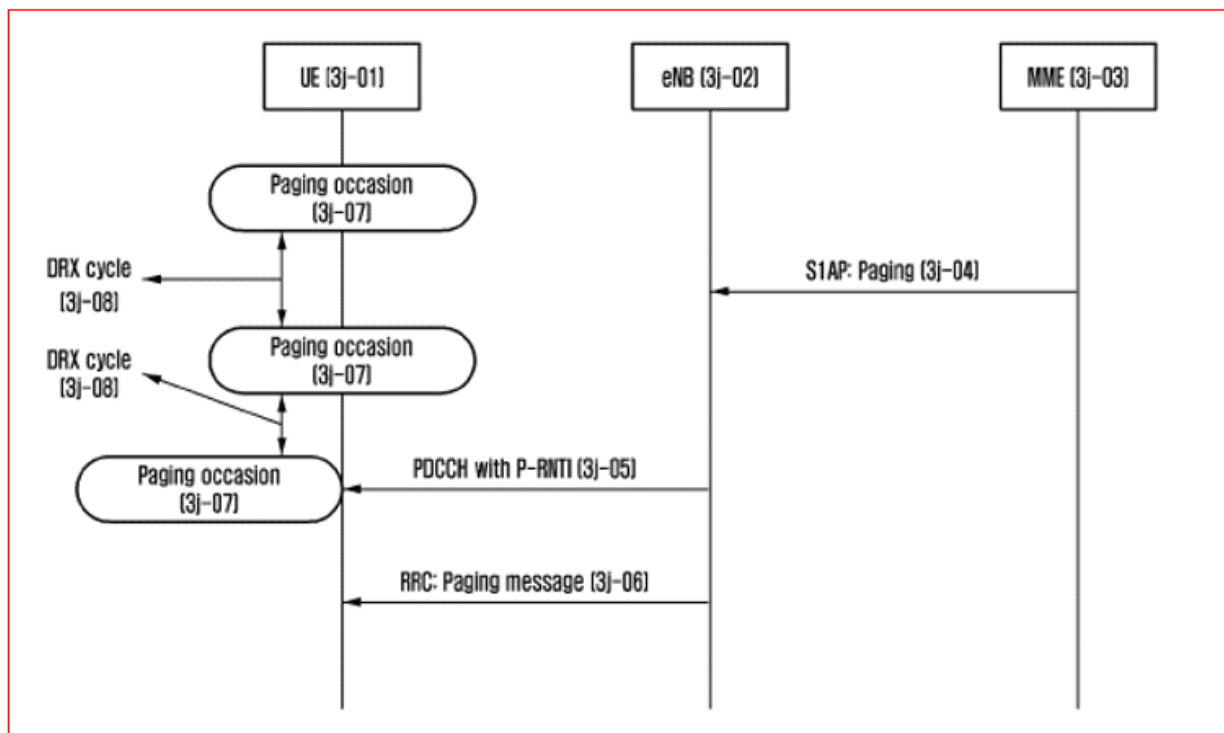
UE (3j-01)

eNB (3j-02)

MME (3j-03)

Paging occasion (3j-07)

DRX cycle (3j-08)

S1AP: Paging (3j-04)

Paging occasion (3j-07)

DRX cycle (3j-08)

Paging occasion (3j-07)

PDCCH with P-RNTI (3j-05)

RRC: Paging message (3j-06)